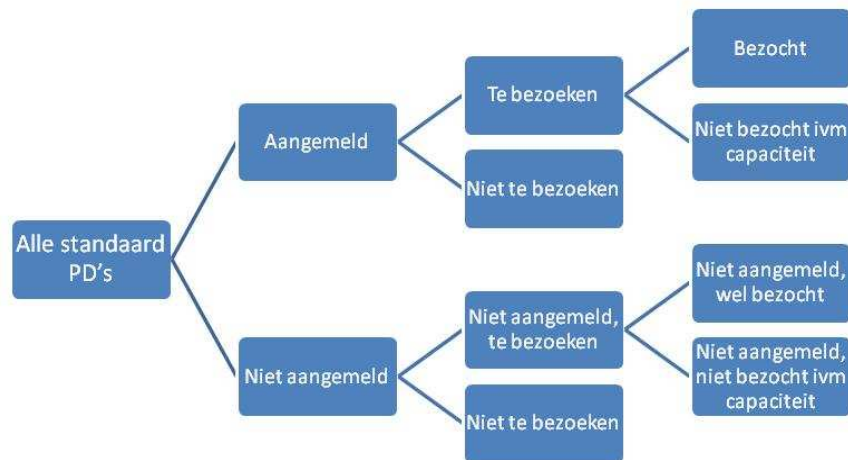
Alle standaard PD’s

Aangemeld

Te bezoeken

Bezocht

Niet bezocht ivm capaciteit

Niet te bezoeken

Niet aangemeld

Niet aangemeld, te bezoeken

Niet aangemeld, wel bezocht

Niet aangemeld, niet bezocht ivm capaciteit

Niet te bezoeken